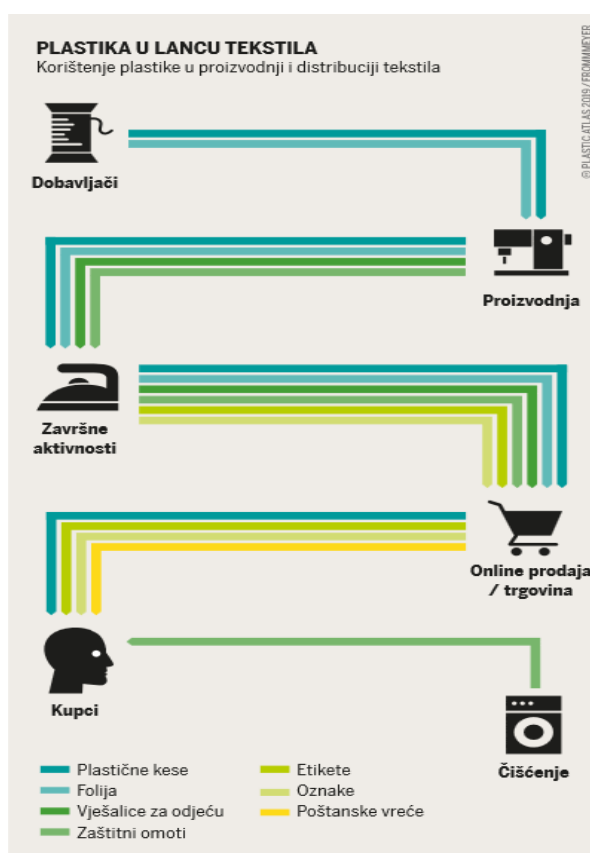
PLASTIKA U LANCU TEKSTILA
Korištenje plastike u proizvodnji i distribuciji tekstila

© PLASTICATLAS 2019 / FROMMMEYER

Dobavljači

Proizvodnja

Završne aktivnosti

Online prodaja / trgovina

Kupci

Čišćenje

Plastične kese
Folija
Vješalice za odjeću
Zaštitni omoti
Etikete
Oznake
Poštanske vreće